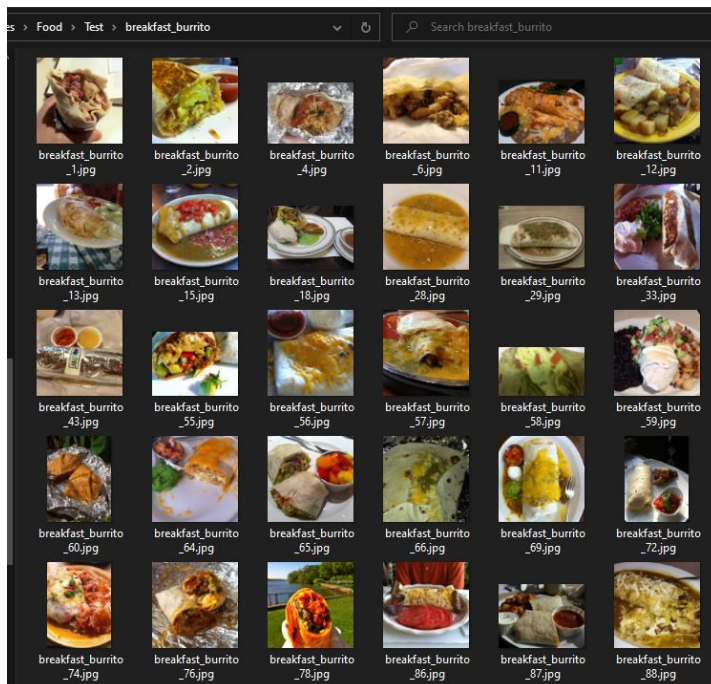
es > Food > Test > breakfast_burrito

Search breakfast_burrito

breakfast_burrito_1.jpg
breakfast_burrito_2.jpg
breakfast_burrito_4.jpg
breakfast_burrito_6.jpg
breakfast_burrito_11.jpg
breakfast_burrito_12.jpg

breakfast_burrito_13.jpg
breakfast_burrito_15.jpg
breakfast_burrito_18.jpg
breakfast_burrito_28.jpg
breakfast_burrito_29.jpg
breakfast_burrito_33.jpg

breakfast_burrito_43.jpg
breakfast_burrito_55.jpg
breakfast_burrito_56.jpg
breakfast_burrito_57.jpg
breakfast_burrito_58.jpg
breakfast_burrito_59.jpg

breakfast_burrito_60.jpg
breakfast_burrito_64.jpg
breakfast_burrito_65.jpg
breakfast_burrito_66.jpg
breakfast_burrito_69.jpg
breakfast_burrito_72.jpg

breakfast_burrito_74.jpg
breakfast_burrito_76.jpg
breakfast_burrito_78.jpg
breakfast_burrito_86.jpg
breakfast_burrito_87.jpg
breakfast_burrito_88.jpg